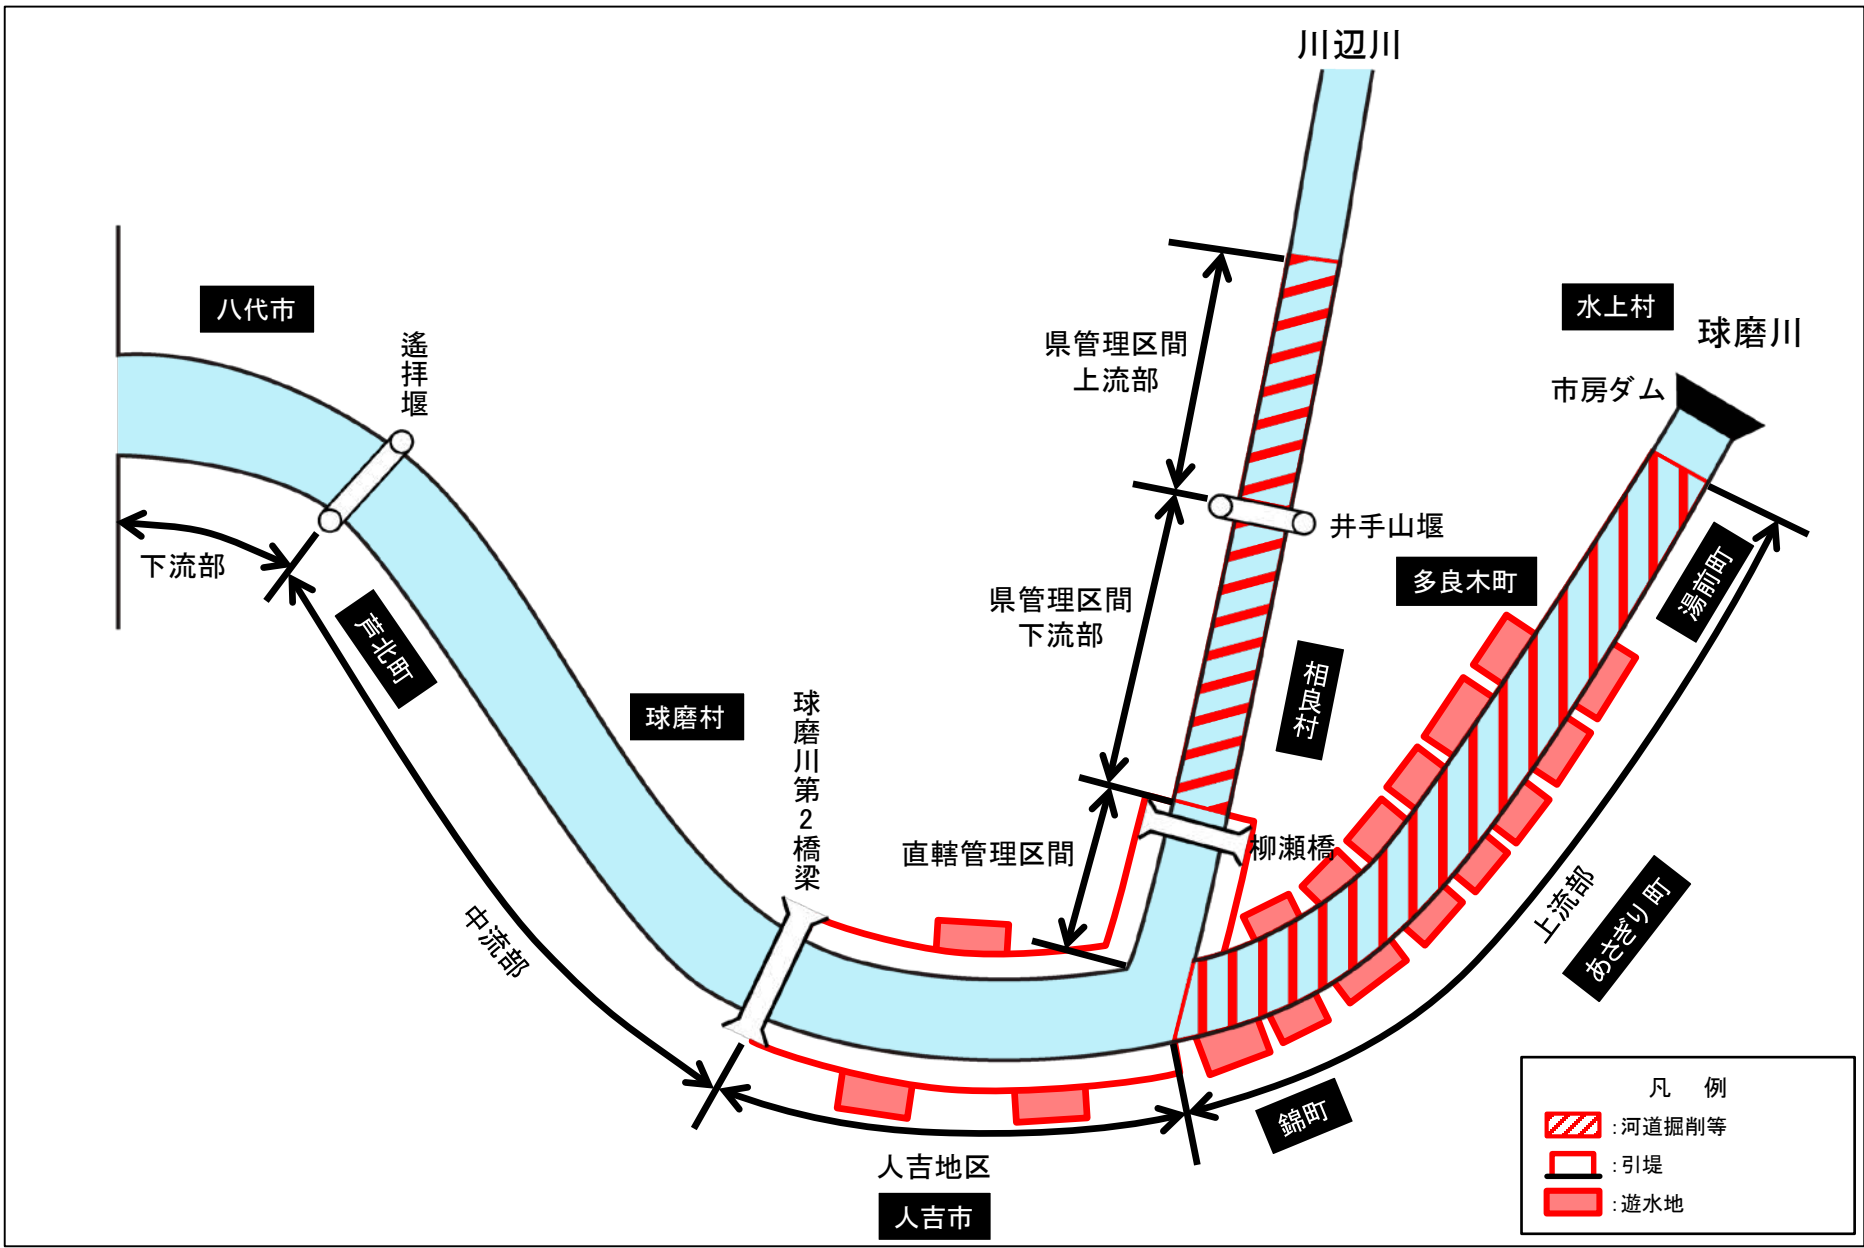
川辺川

八代市

遙拝堰

下流部

芦北町

球磨村

球磨川第2橋梁

県管理区間
上流部

県管理区間
下流部

井手山堰

相良村

水上村

球磨川

市房ダム

多良木町

湯前町

直轄管理区間

柳瀬橋

中流部

上流部

あさぎり町

人吉地区

人吉市

錦町

凡 例
:河道掘削等
:引堤
:遊水地